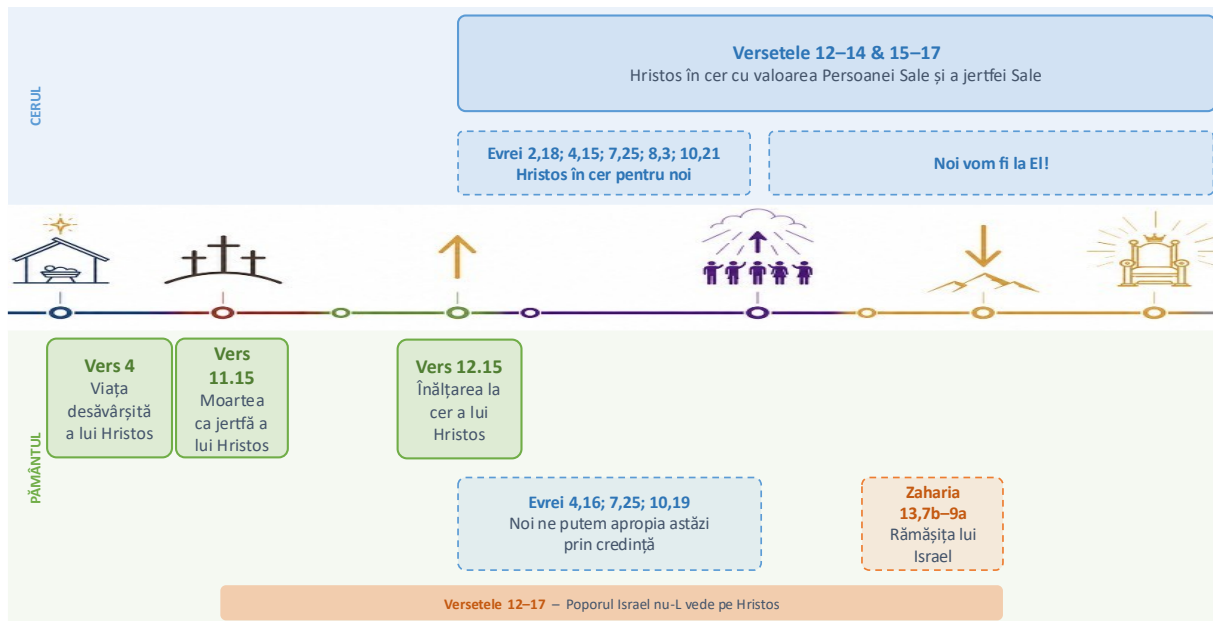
CERUL

Versetele 12–14 & 15–17
Hristos în cer cu valoarea Persoanei Sale și a jertfei Sale

Evrei 2,18; 4,15; 7,25; 8,3; 10,21
Hristos în cer pentru noi

Noi vom fi la El!

PĂMÂNTUL

Vers 4
Viața desăvârșită a lui Hristos

Vers 11.15
Moartea ca jertfă a lui Hristos

Vers 12.15
Înălțarea la cer a lui Hristos

Evrei 4,16; 7,25; 10,19
Noi ne putem apropia astăzi prin credință

Zaharia 13,7b–9a
Rămășița lui Israel

Versetele 12–17 – Poporul Israel nu-L vede pe Hristos